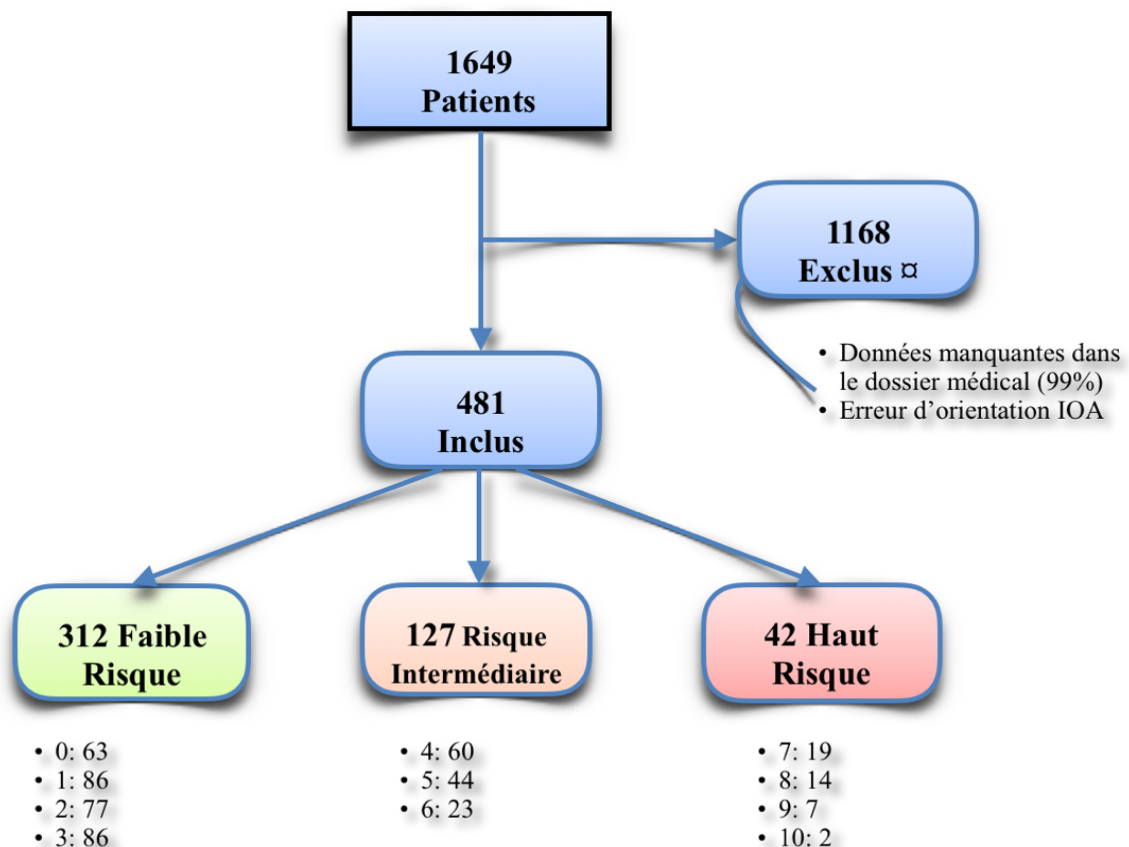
1649
Patients

1168
Exclus ¤

• Données manquantes dans le dossier médical (99%)
• Erreur d’orientation IOA

481
Inclus

312 Faible Risque

127 Risque Intermédiaire

42 Haut Risque

• 0: 63
• 1: 86
• 2: 77
• 3: 86

• 4: 60
• 5: 44
• 6: 23

• 7: 19
• 8: 14
• 9: 7
• 10: 2